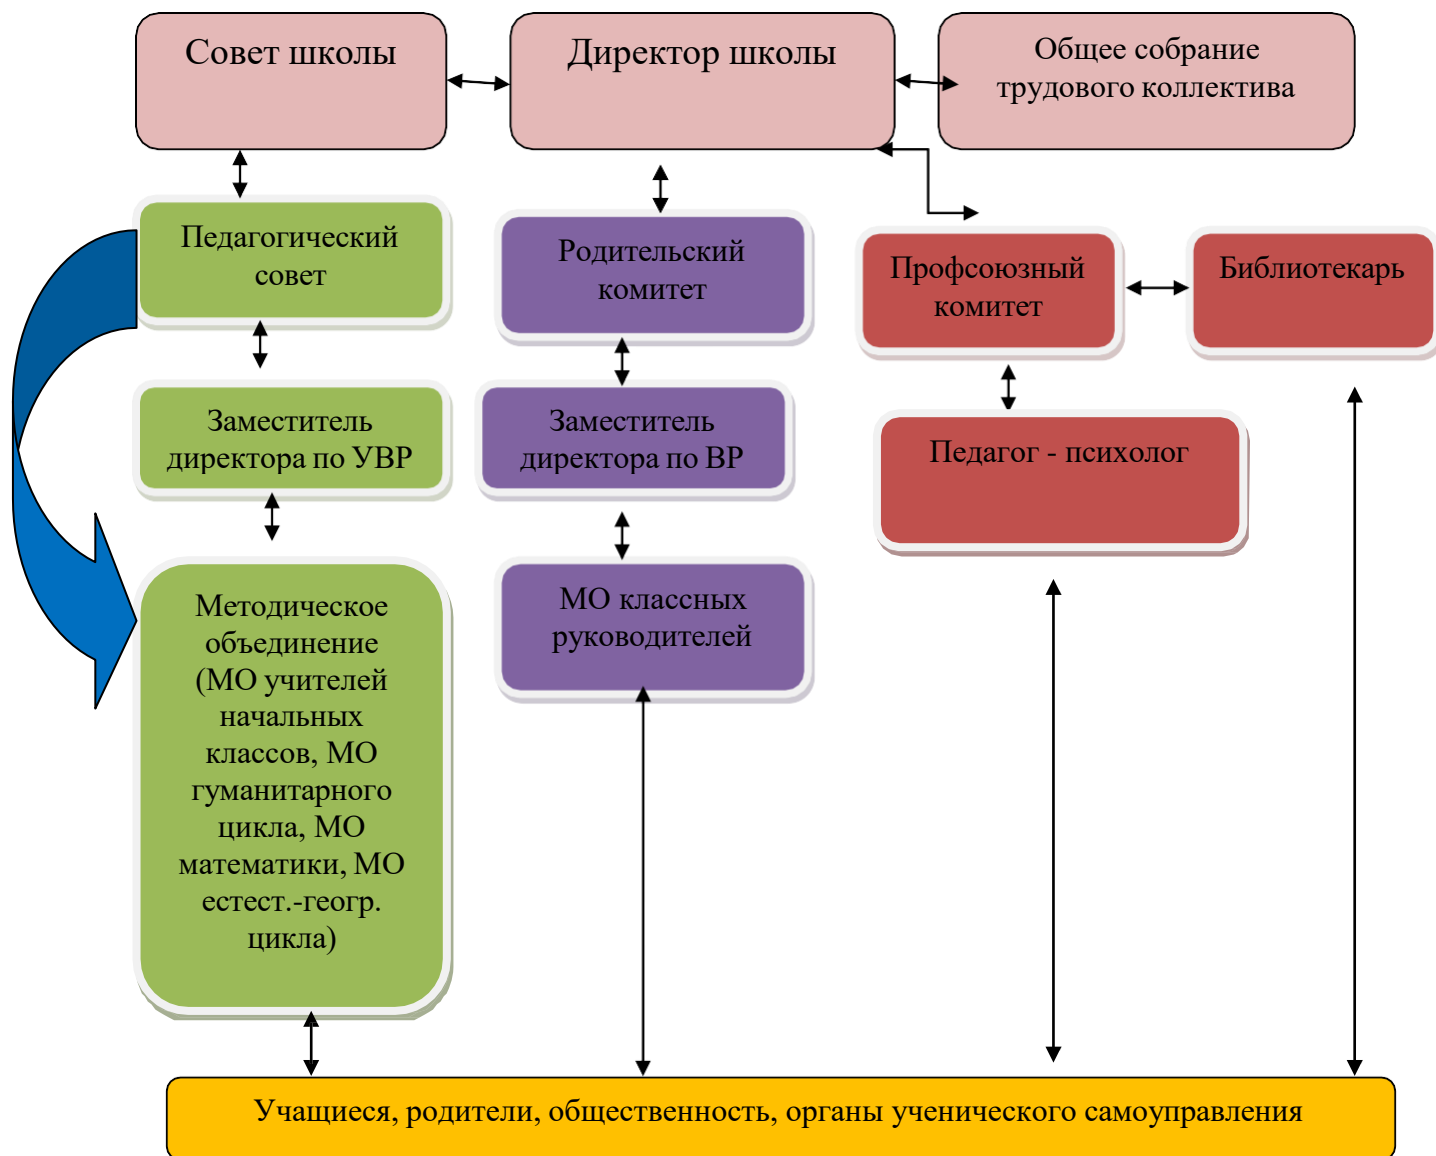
Совет школы

Директор школы

Общее собрание трудового коллектива

Педагогический совет

Родительский комитет

Профсоюзный комитет

Библиотекарь

Заместитель директора по УВР

Заместитель директора по ВР

Педагог - психолог

Методическое объединение (МО учителей начальных классов, МО гуманитарного цикла, МО математики, МО естест.-геогр. цикла)

МО классных руководителей

Учащиеся, родители, общественность, органы ученического самоуправления